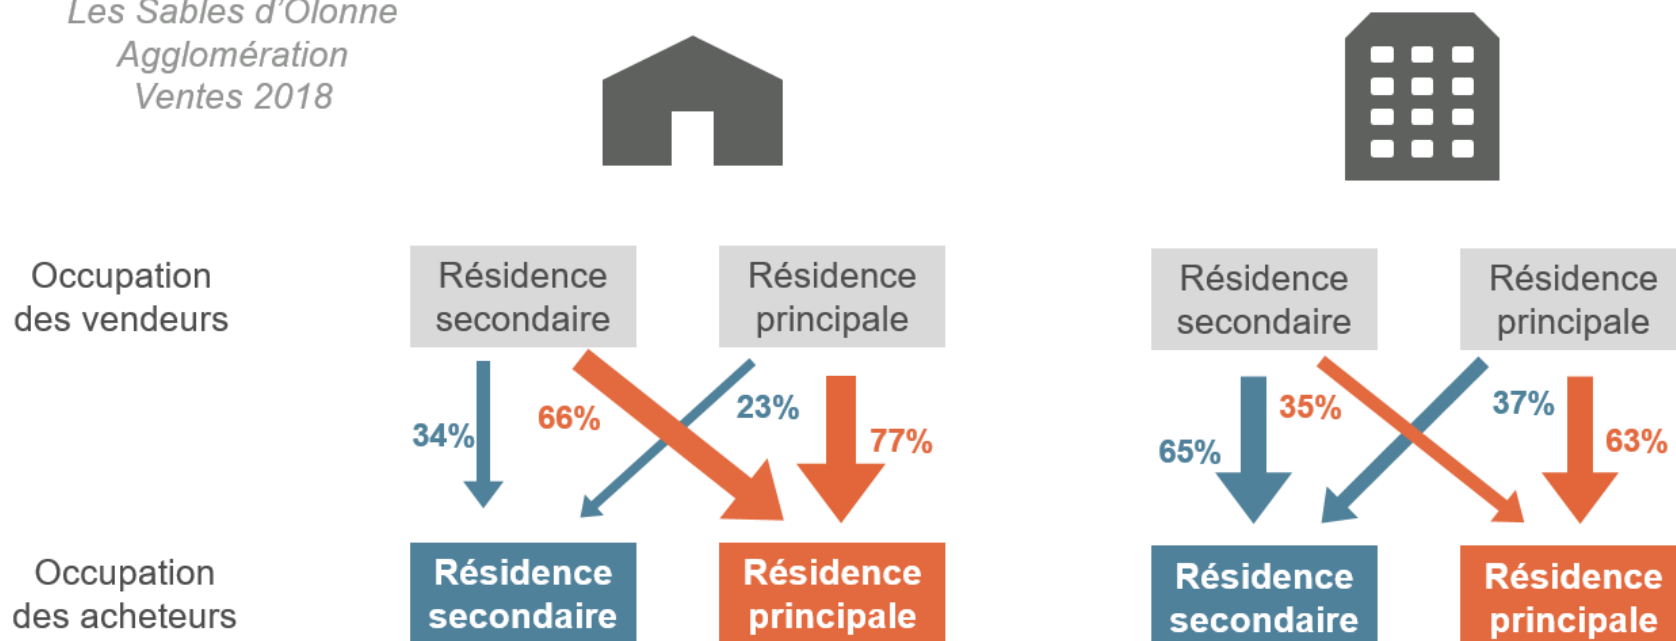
Les Sables d'Olonne Agglomération Ventes 2018

Occupation des vendeurs

Résidence secondaire

Résidence principale

34%

66%

23%

77%

Résidence secondaire

Résidence principale

65%

35%

37%

63%

Occupation des acheteurs

Résidence secondaire

Résidence principale

Résidence secondaire

Résidence principale